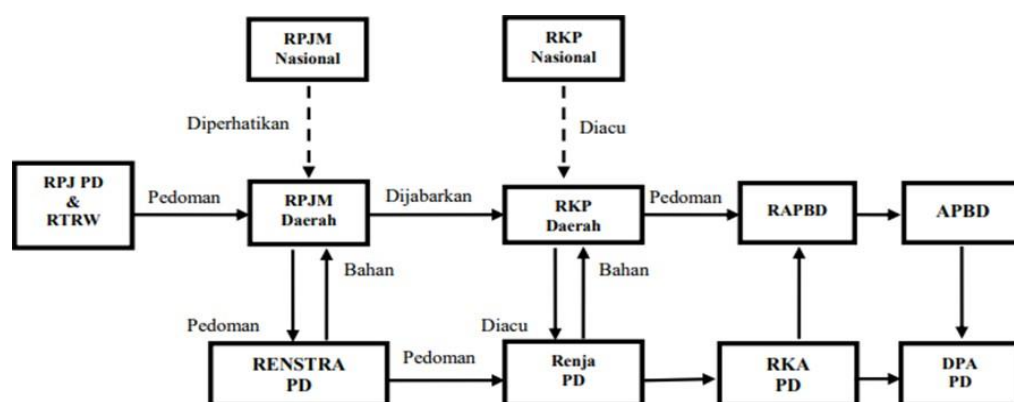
RPJM Nasional

RKP Nasional

Diperhatikan

Diacu

RPJ PD & RTRW

Pedoman

RPJM Daerah

Dijabarkan

RKP Daerah

Pedoman

RAPBD

APBD

Bahan

Bahan

Pedoman

Diacu

RENSTRA PD

Pedoman

Renja PD

RKA PD

DPA PD